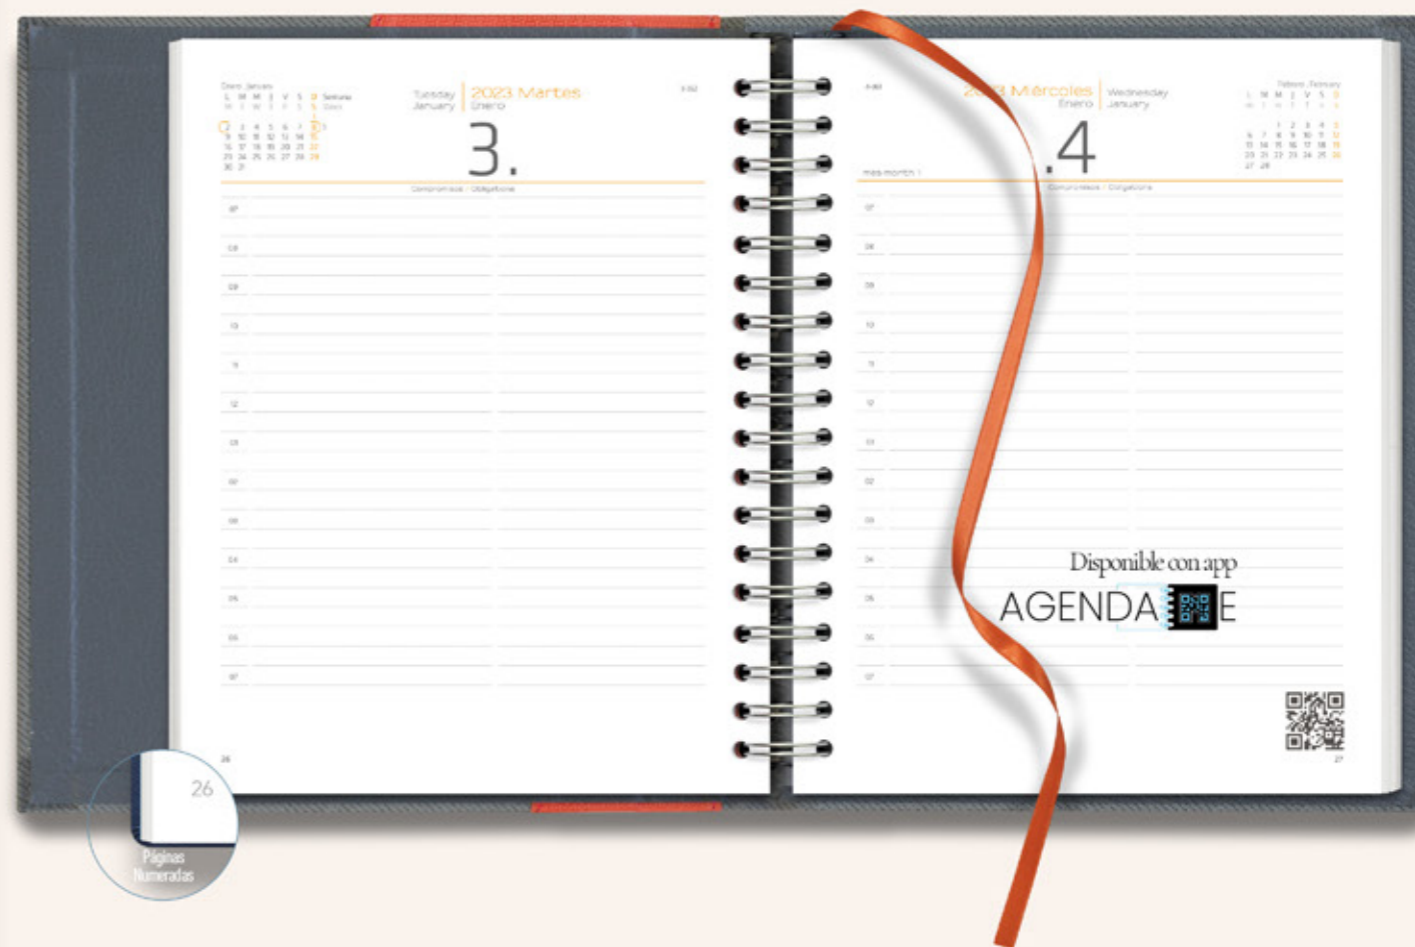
Enero January

L M M J V S D Semana
M T W T F S S Week

1
2 3 4 5 6 7 8
9 10 11 12 13 14 15
16 17 18 19 20 21 22
23 24 25 26 27 28 29
30 31

Tuesday January | 2023 Martes Enero

3.

Compromisos / Obligations

07
08
09
10
11
12
01
02
03
04
05
06
07

26

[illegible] Miércoles Enero | Wednesday January

.4

Febrero February

L M M J V S D

1 2 3 4 5
6 7 8 9 10 11 12
13 14 15 16 17 18 19
20 21 22 23 24 25 26
27 28

mes month 1

Compromisos / Obligations

07
08
09
10
11
12
01
02
03
04
05
06
07

Disponible con app
AGENDA E

27

26
Páginas Numeradas